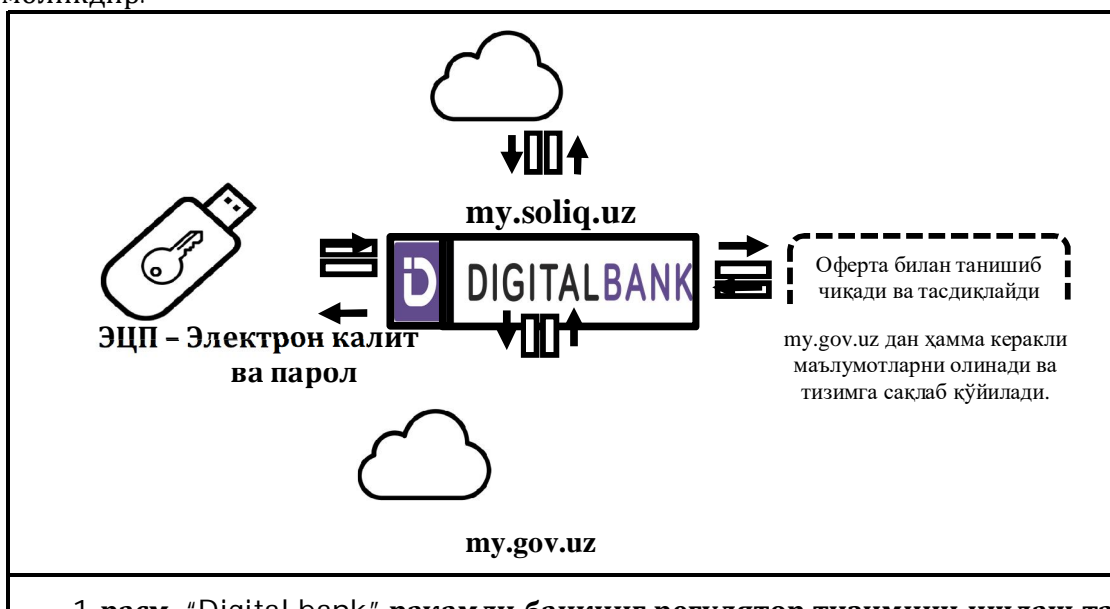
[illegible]

my.soliq.uz

DIGITALBANK

Оферта билан танишиб чиқади ва тасдиқлайди

ЭЦП – Электрон калит ва парол

my.gov.uz дан ҳамма керакли маълумотларни олинади ва тизимга сақлаб қўйилади.

my.gov.uz

1-расм. "Digital bank" рақамли банкнинг регулятор тизимнинг ишлаш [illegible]